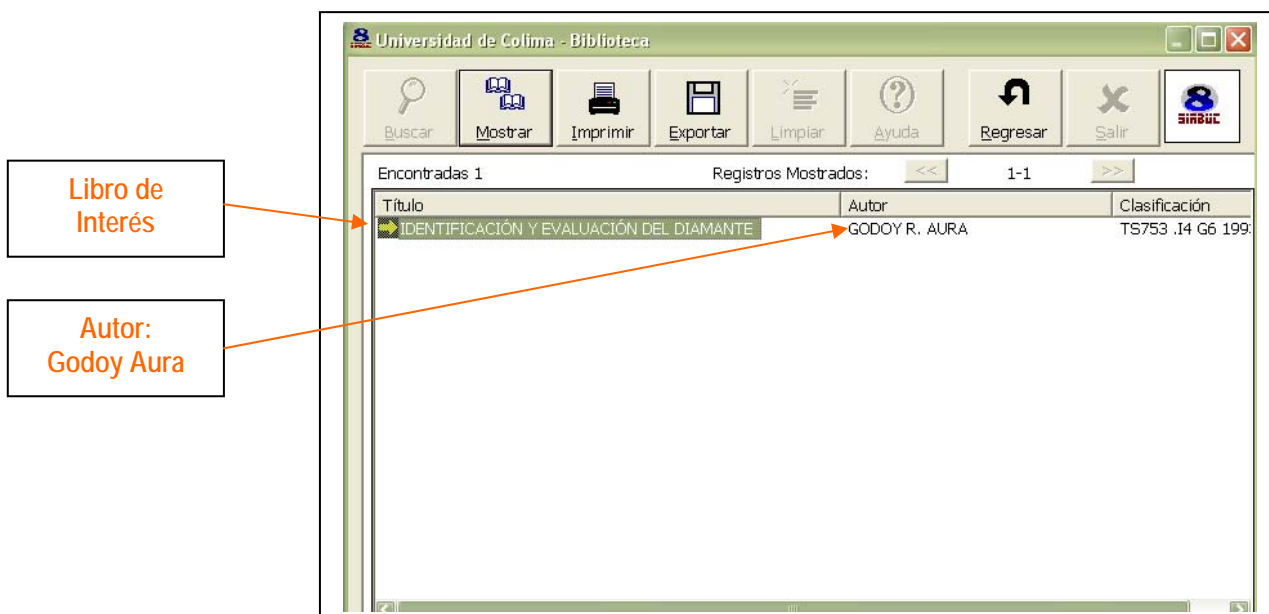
Universidad de Colima - Biblioteca

Buscar
Mostrar
Imprimir
Exportar
Limpiar
Ayuda
Regresar
Salir
SIABUC

Encontradas 1
Registros Mostrados:
<<
1-1
>>

| Título | Autor | Clasificación |
|---|---|---|
| IDENTIFICACIÓN Y EVALUACIÓN DEL DIAMANTE | GODOY R. AURA | TS753 .I4 G6 199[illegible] |

Libro de Interés

Autor: Godoy Aura